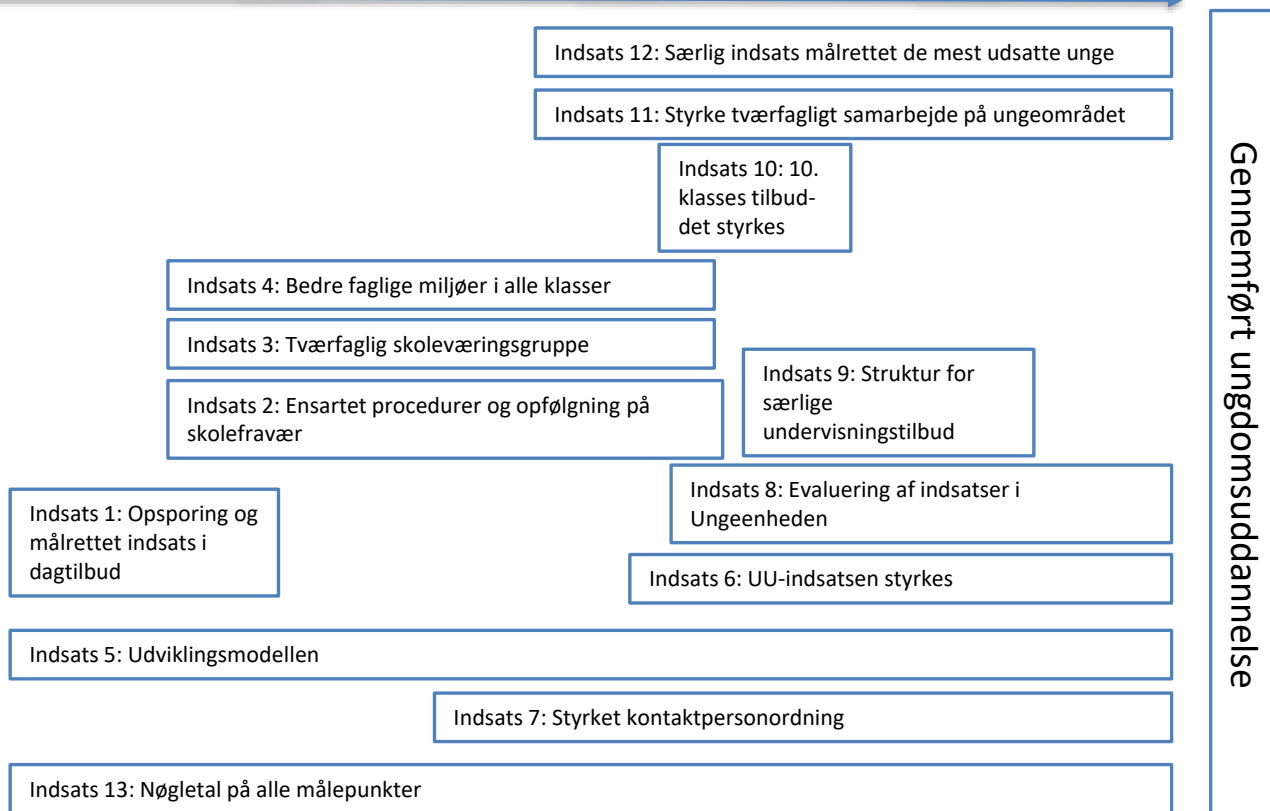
Indsats 12: Særlig indsats målrettet de mest udsatte unge

Indsats 11: Styrke tværfagligt samarbejde på ungeområdet

Indsats 10: 10. klasses tilbud-det styrkes

Indsats 4: Bedre faglige miljøer i alle klasser

Indsats 3: Tværfaglig skoleværingsgruppe

Indsats 9: Struktur for særlige undervisningstilbud

Indsats 2: Ensartet procedurer og opfølgning på skolefravær

Indsats 8: Evaluering af indsatser i Ungeenheden

Indsats 1: Opsporing og målrettet indsats i dagtilbud

Indsats 6: UU-indsatsen styrkes

Indsats 5: Udviklingsmodellen

Indsats 7: Styrket kontaktpersonordning

Indsats 13: Nøgletal på alle målepunkter

Gennemført ungdomsuddannelse